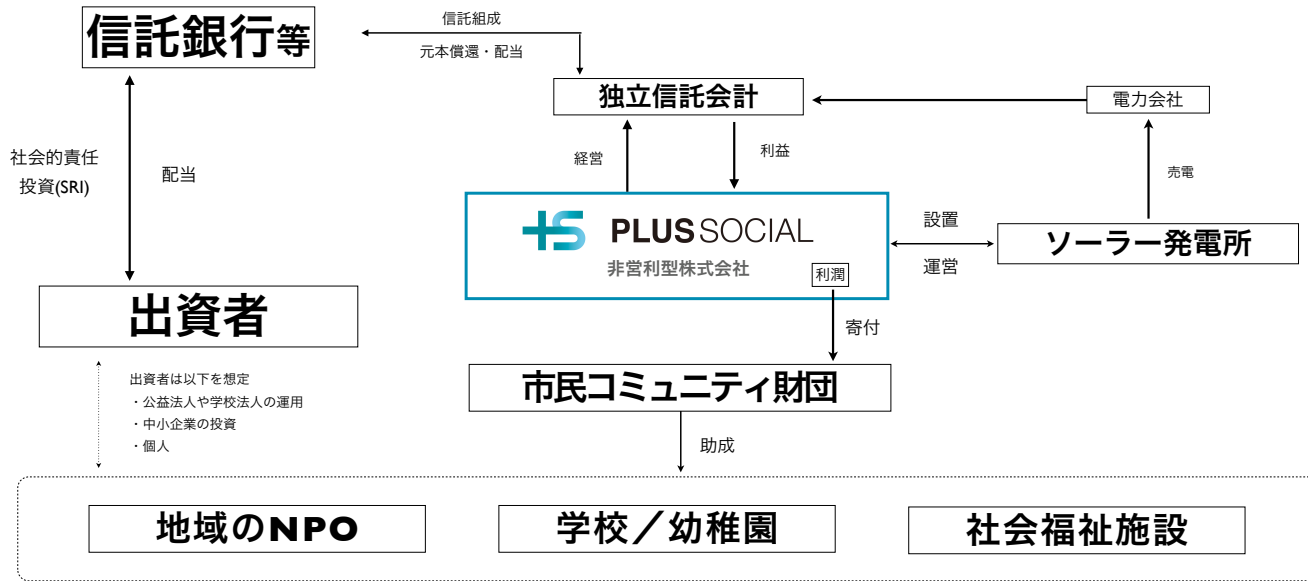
信託銀行等

信託組成

元本償還・配当

独立信託会計

電力会社

社会的責任投資(SRI)

配当

経営

利益

売電

PLUS SOCIAL
非営利型株式会社

設置

運営

ソーラー発電所

利潤

寄付

出資者

出資者は以下を想定
・公益法人や学校法人の運用
・中小企業の投資
・個人

市民コミュニティ財団

助成

地域のNPO

学校／幼稚園

社会福祉施設